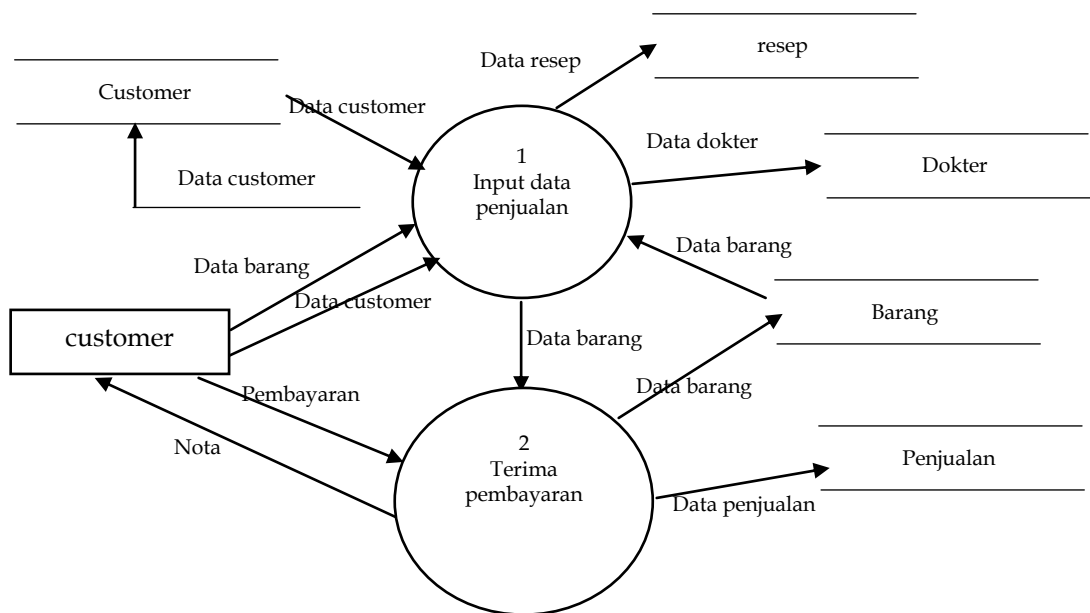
resep

Data resep

Customer

Data customer

1
Input data
penjualan

Data dokter

Dokter

Data customer

Data barang

Data barang

Data customer

Barang

customer

Data barang

Data barang

Pembayaran

Nota

2
Terima
pembayaran

Penjualan

Data penjualan